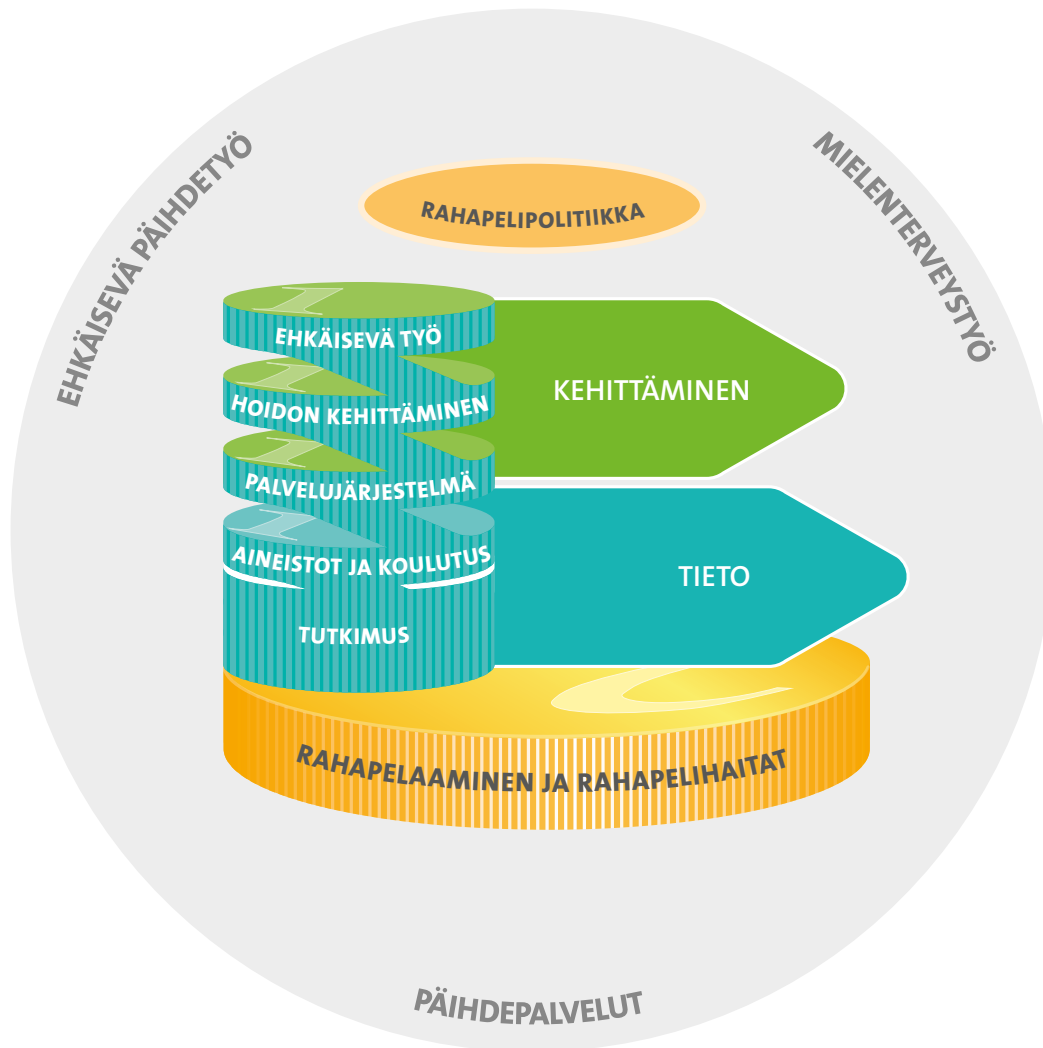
EHKÄISEVÄ PÄIHDETYÖ

MIELENTERVEYSTYÖ

RAHAPELIPOLITIIKKA

EHKÄISEVÄ TYÖ

HOIDON KEHITTÄMINEN

PALVELUJÄRJESTELMÄ

AINEISTOT JA KOULUTUS

TUTKIMUS

KEHITTÄMINEN

TIETO

RAHAPELAAMINEN JA RAHAPELIHAITAT

PÄIHDEPALVELUT